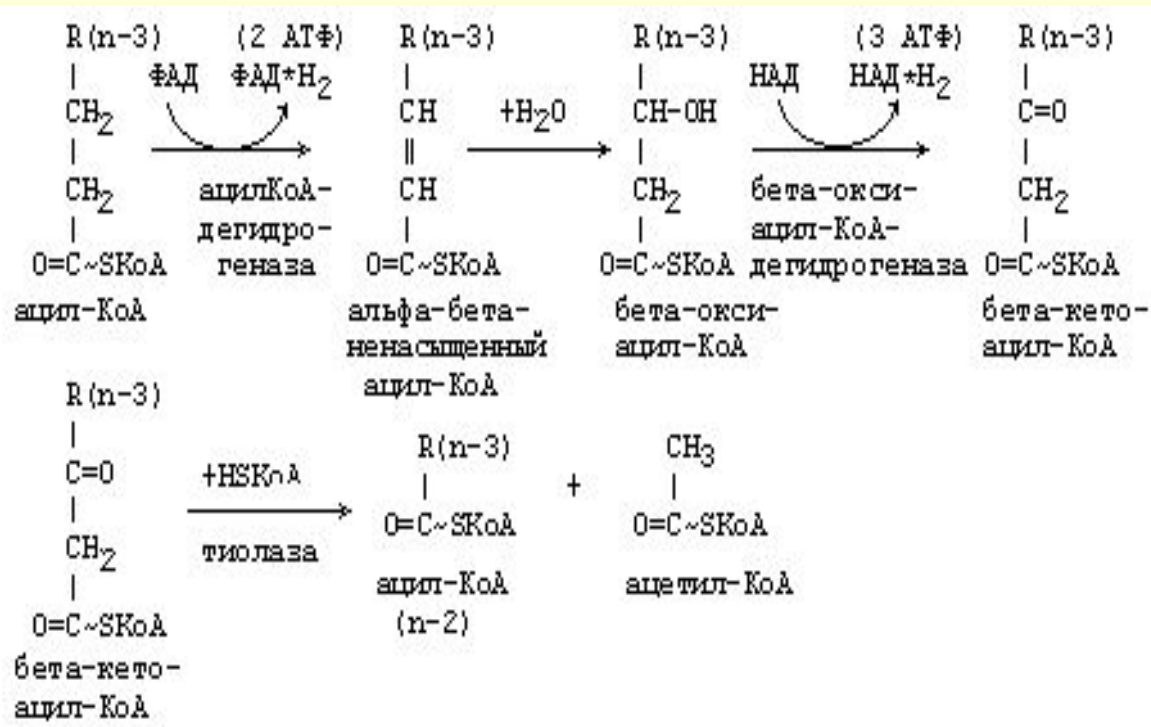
R(n-3)
|
$CH_2$
|
$CH_2$
|
O=C~SKoA
ацил-КоА

(2 АТФ)
ФАД ФАД*$H_2$
ацилКоА-дегидрогеназа

R(n-3)
|
CH
‖
CH
|
O=C~SKoA
альфа-бета-ненасыщенный ацил-КоА

+$H_2O$

R(n-3)
|
CH-OH
|
$CH_2$
|
O=C~SKoA
бета-окси-ацил-КоА

(3 АТФ)
НАД НАД*$H_2$
бета-окси-ацил-КоА-дегидрогеназа

R(n-3)
|
C=O
|
$CH_2$
|
O=C~SKoA
бета-кето-ацил-КоА

R(n-3)
|
C=O
|
$CH_2$
|
O=C~SKoA
бета-кето-ацил-КоА

+HSKoA
тиолаза

R(n-3)
|
O=C~SKoA
ацил-КоА
(n-2)

+

$CH_3$
|
O=C~SKoA
ацетил-КоА